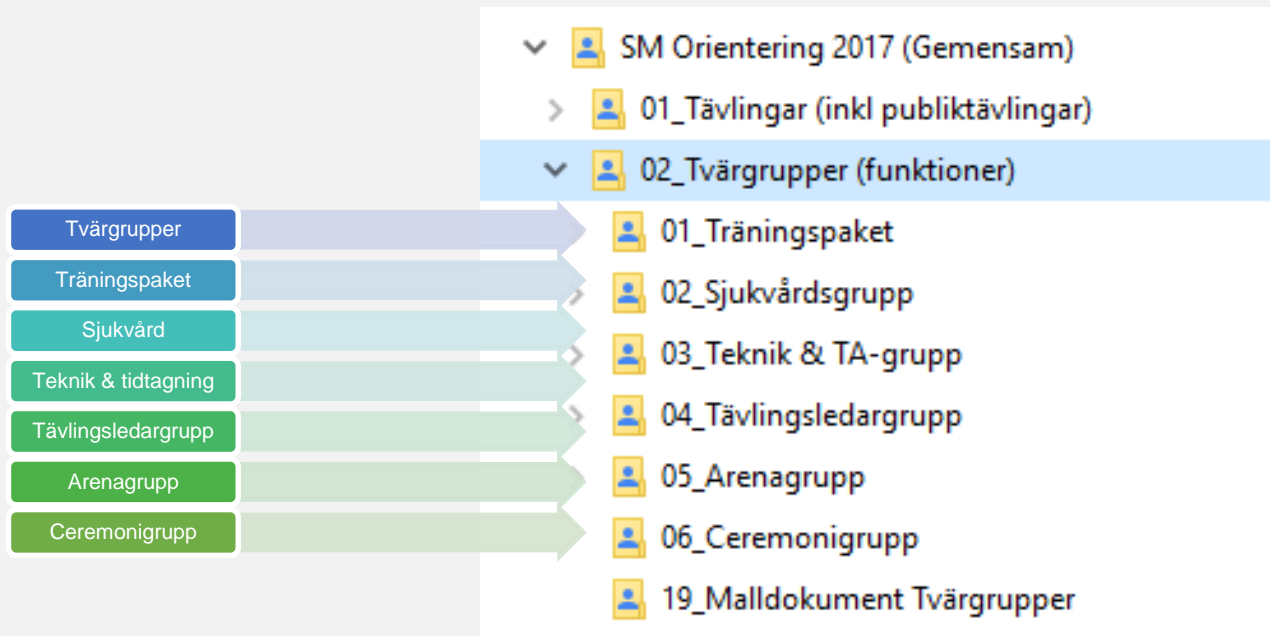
SM Orientering 2017 (Gemensam)
01_Tävlingar (inkl publiktävlingar)
02_Tvärgrupper (funktioner)
01_Träningspaket
02_Sjukvårdsgrupp
03_Teknik & TA-grupp
04_Tävlingsledargrupp
05_Arenagrupp
06_Ceremonigrupp
19_Malldokument Tvärgrupper

Tvärgrupper
Träningspaket
Sjukvård
Teknik & tidtagning
Tävlingsledargrupp
Arenagrupp
Ceremonigrupp